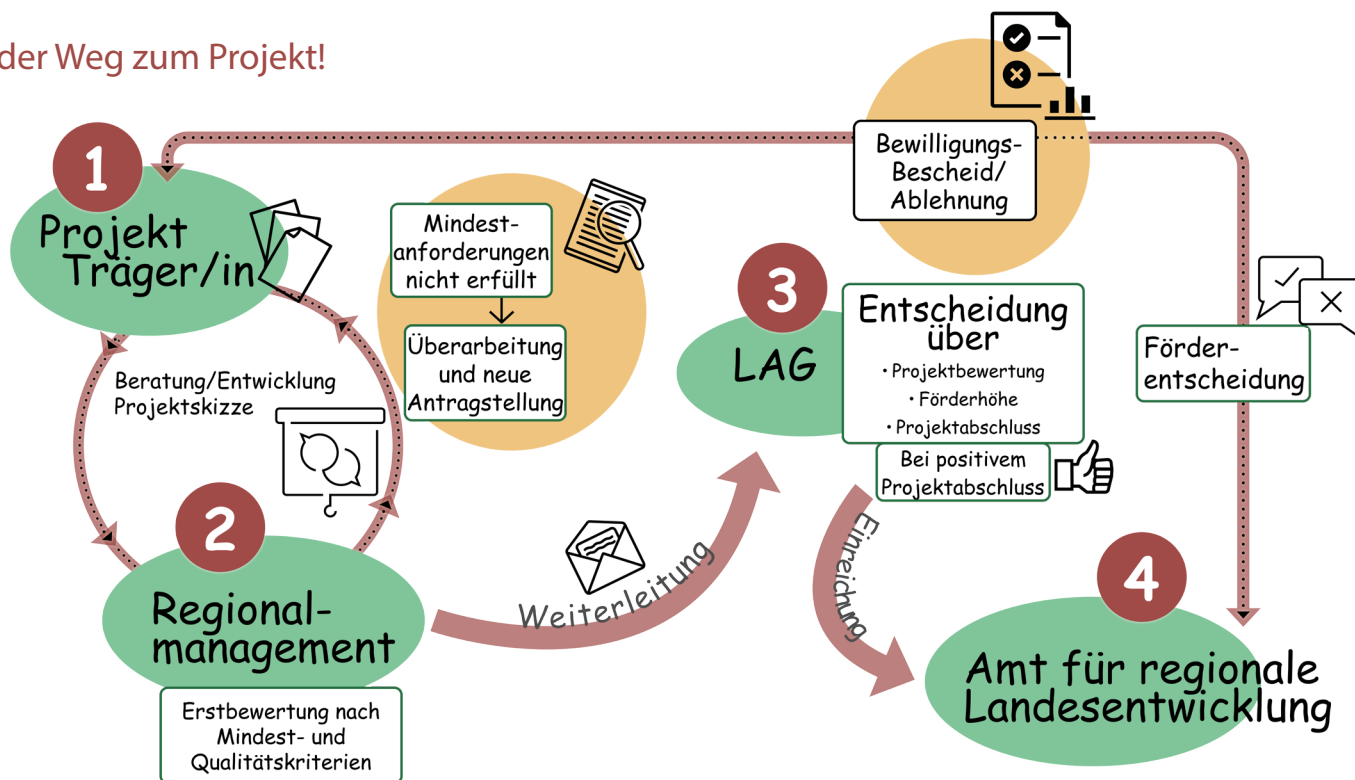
der Weg zum Projekt!

Bewilligungs-Bescheid/ Ablehnung

1

Projekt Träger/in

Mindestanforderungen nicht erfüllt

Überarbeitung und neue Antragstellung

Beratung/Entwicklung Projektskizze

2

Regionalmanagement

Erstbewertung nach Mindest- und Qualitätskriterien

Weiterleitung

3

LAG

Entscheidung über
• Projektbewertung
• Förderhöhe
• Projektabschluss

Bei positivem Projektabschluss

Einreichung

Förderentscheidung

4

Amt für regionale Landesentwicklung